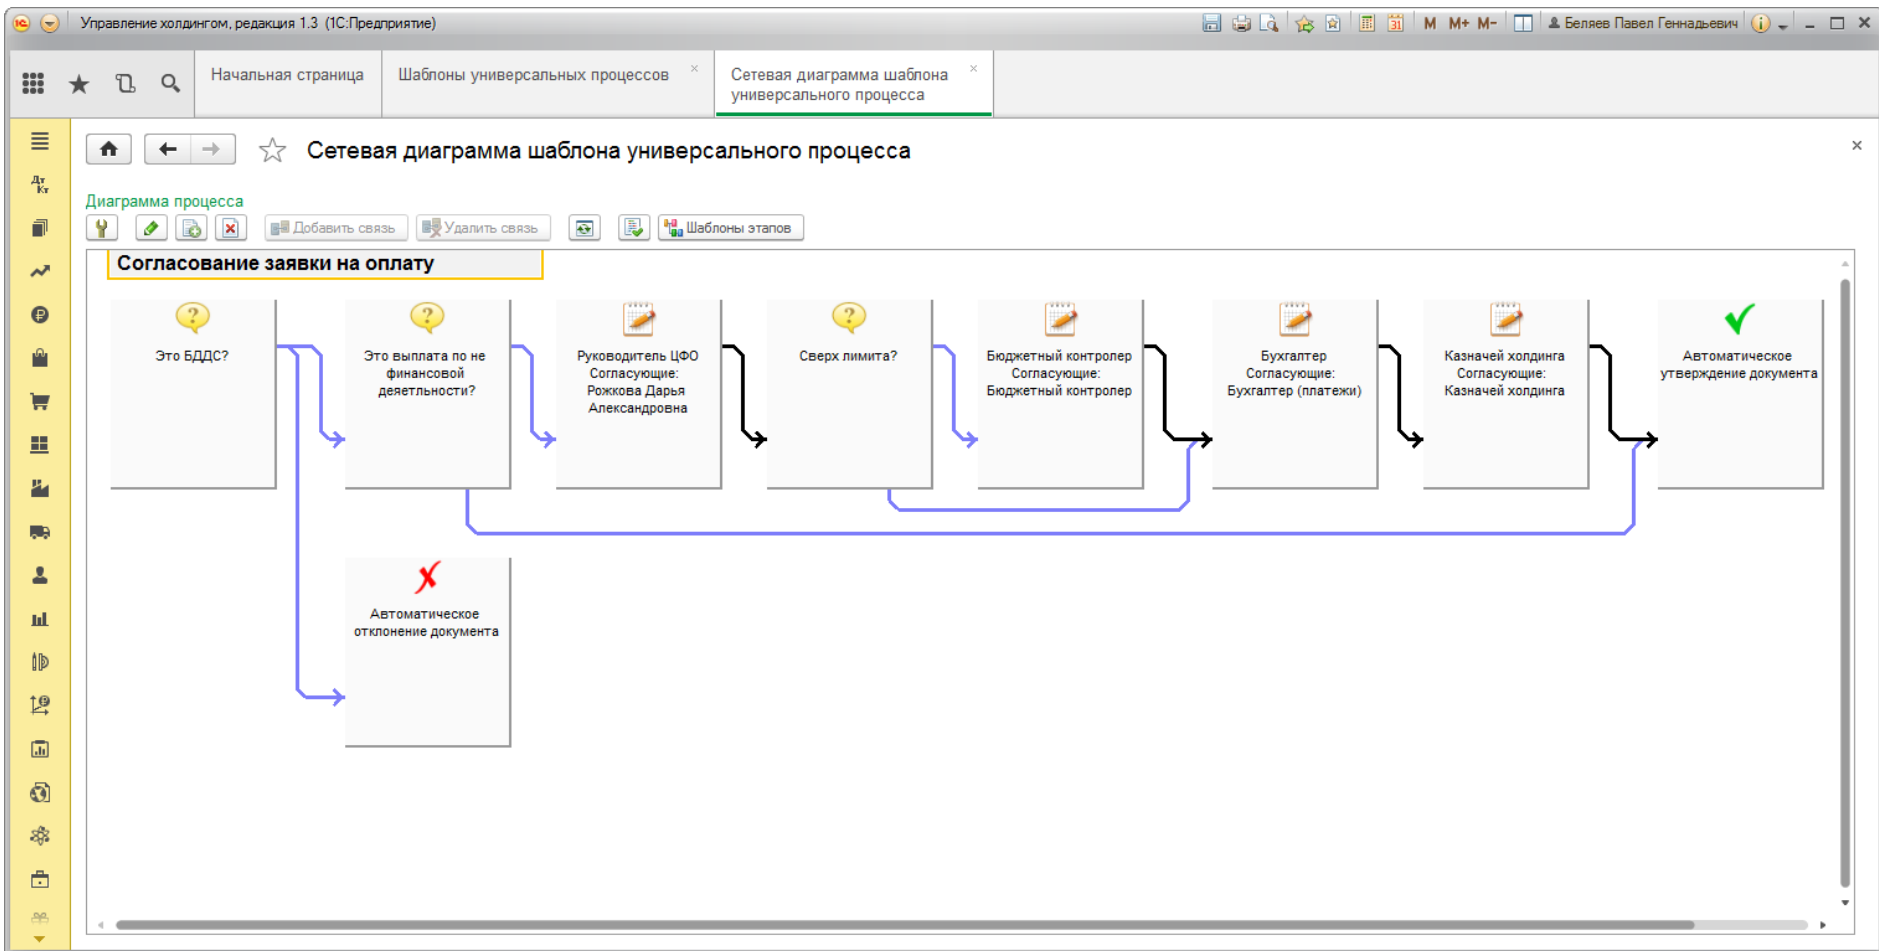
Управление холдингом, редакция 1.3 (1С:Предприятие)

M M+ M- Беляев Павел Геннадьевич

Начальная страница

Шаблоны универсальных процессов ×

Сетевая диаграмма шаблона универсального процесса ×

Сетевая диаграмма шаблона универсального процесса

×

Диаграмма процесса

Добавить связь Удалить связь Шаблоны этапов

Согласование заявки на оплату

Это БДДС?

Это выплата по не финансовой деятельности?

Руководитель ЦФО Согласующие: Рожкова Дарья Александровна

Сверх лимита?

Бюджетный контролер Согласующие: Бюджетный контролер

Бухгалтер Согласующие: Бухгалтер (платежи)

Казначей холдинга Согласующие: Казначей холдинга

Автоматическое утверждение документа

Автоматическое отклонение документа